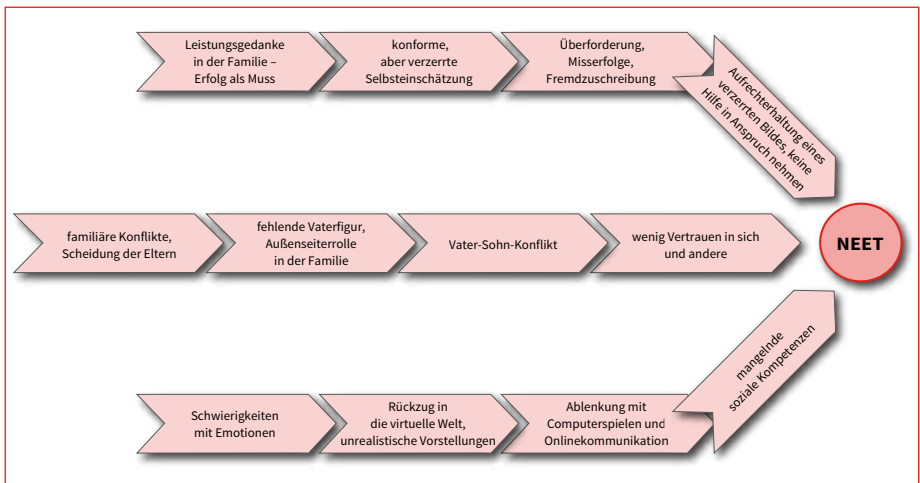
Leistungsgedanke in der Familie – Erfolg als Muss

konforme, aber verzerrte Selbsteinschätzung

Überforderung, Misserfolge, Fremdzuschreibung

Aufrechterhaltung eines verzerrten Bildes, keine Hilfe in Anspruch nehmen

familiäre Konflikte, Scheidung der Eltern

fehlende Vaterfigur, Außenseiterrolle in der Familie

Vater-Sohn-Konflikt

wenig Vertrauen in sich und andere

NEET

Schwierigkeiten mit Emotionen

Rückzug in die virtuelle Welt, unrealistische Vorstellungen

Ablenkung mit Computerspielen und Onlinekommunikation

mangelnde soziale Kompetenzen